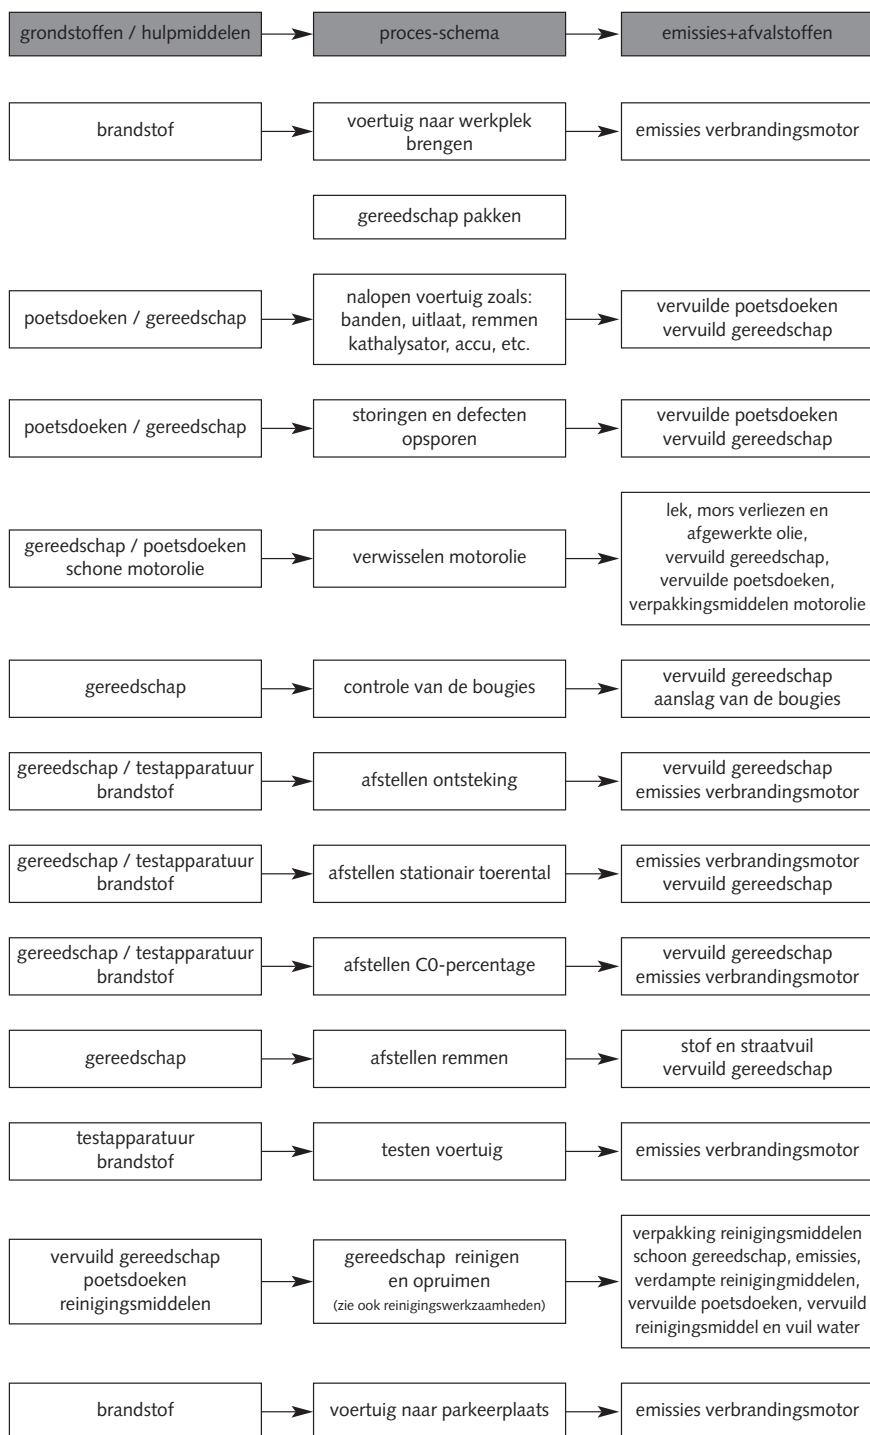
grondstoffen / hulpmiddelen

proces-schema

emissies+afvalstoffen

brandstof

voertuig naar werkplek brengen

emissies verbrandingsmotor

gereedschap pakken

poetsdoeken / gereedschap

nalopen voertuig zoals: banden, uitlaat, remmen kathalysator, accu, etc.

vervuilde poetsdoeken vervuild gereedschap

poetsdoeken / gereedschap

storingen en defecten opsporen

vervuilde poetsdoeken vervuild gereedschap

gereedschap / poetsdoeken schone motorolie

verwisselen motorolie

lek, mors verliezen en afgewerkte olie, vervuild gereedschap, vervuilde poetsdoeken, verpakkingsmiddelen motorolie

gereedschap

controle van de bougies

vervuild gereedschap aanslag van de bougies

gereedschap / testapparatuur brandstof

afstellen ontsteking

vervuild gereedschap emissies verbrandingsmotor

gereedschap / testapparatuur brandstof

afstellen stationair toerental

emissies verbrandingsmotor vervuild gereedschap

gereedschap / testapparatuur brandstof

afstellen C0-percentage

vervuild gereedschap emissies verbrandingsmotor

gereedschap

afstellen remmen

stof en straatvuil vervuild gereedschap

testapparatuur brandstof

testen voertuig

emissies verbrandingsmotor

vervuild gereedschap poetsdoeken reinigingsmiddelen

gereedschap reinigen en opruimen (zie ook reinigingswerkzaamheden)

verpakking reinigingsmiddelen schoon gereedschap, emissies, verdampte reinigingmiddelen, vervuilde poetsdoeken, vervuild reinigingsmiddel en vuil water

brandstof

voertuig naar parkeerplaats

emissies verbrandingsmotor